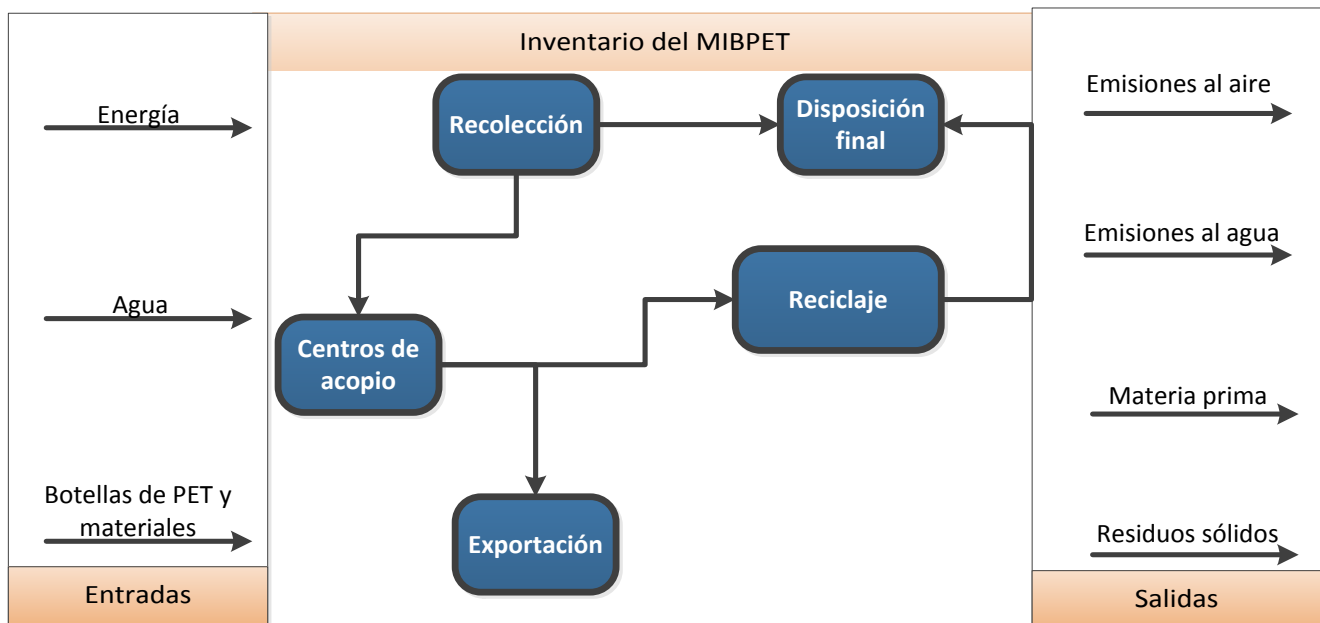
Energía

Agua

Botellas de PET y materiales

Entradas

Inventario del MIBPET

Recolección

Disposición final

Reciclaje

Centros de acopio

Exportación

Emisiones al aire

Emisiones al agua

Materia prima

Residuos sólidos

Salidas